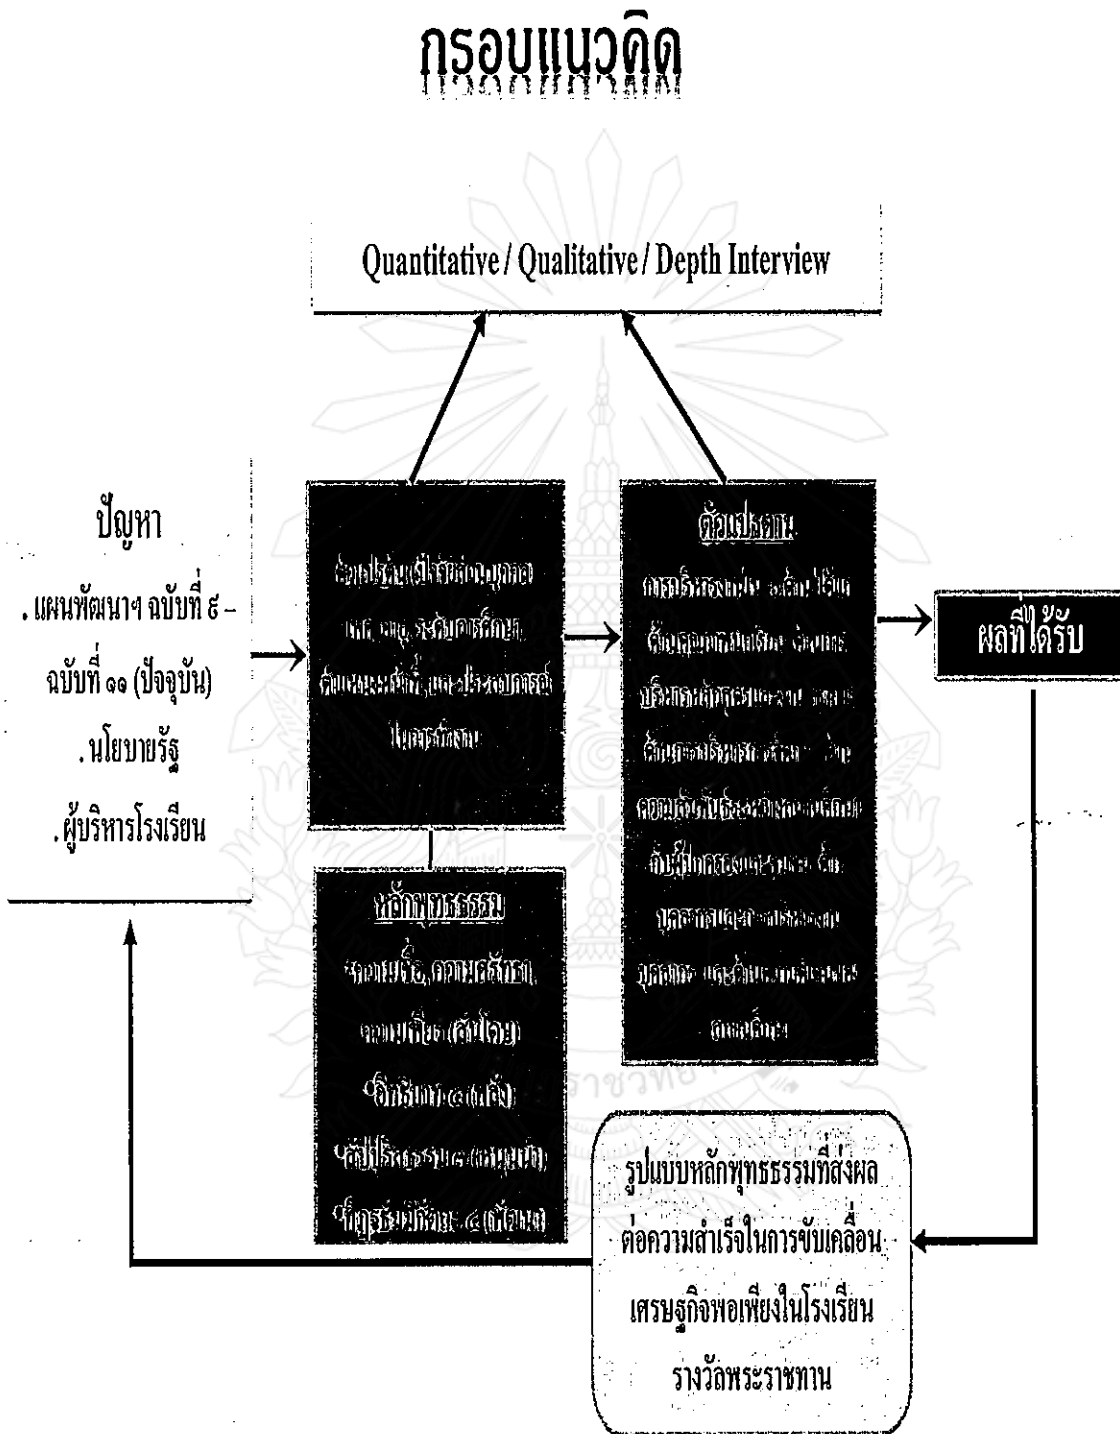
กรอบแนวคิด

Quantitative / Qualitative / Depth Interview

ปัญหา

. แผนพัฒนาฯ ฉบับที่ ๘ – ฉบับที่ ๑๑ (ปัจจุบัน)

. นโยบายรัฐ

. ผู้บริหารโรงเรียน

ตัวแปรต้น (ปัจจัยส่วนบุคคล) เพศ อายุ ระดับการศึกษา ตำแหน่งหน้าที่ และประสบการณ์ในการทำงาน

หลักพุทธธรรม

ความเชื่อ, ความศรัทธา, ความเพียร (สัปปุริสธรรม) อิทธิบาท ๔ (พลัง) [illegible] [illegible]

ตัวแปรตาม

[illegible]

ผลที่ได้รับ

รูปแบบหลักพุทธธรรมที่ส่งผลต่อความสำเร็จในการขับเคลื่อนเศรษฐกิจพอเพียงในโรงเรียนรางวัลพระราชทาน